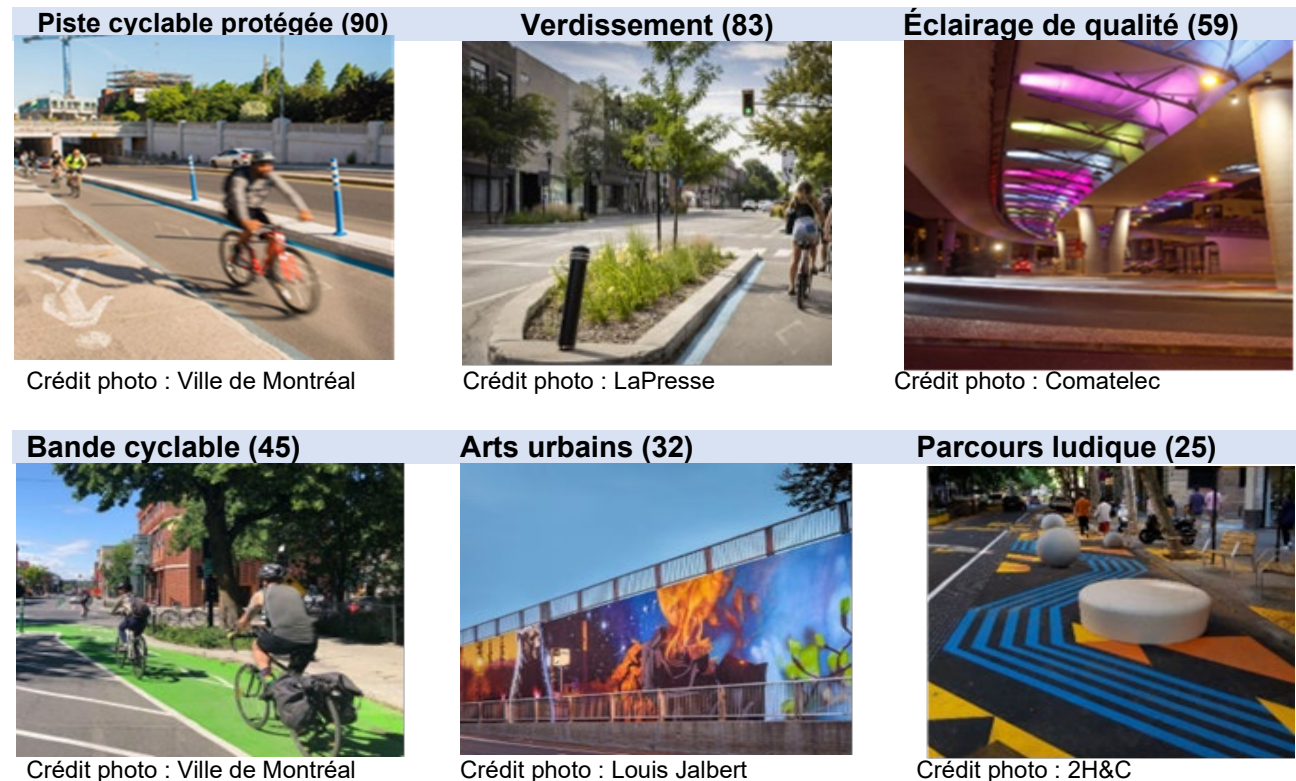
Piste cyclable protégée (90)

Crédit photo : Ville de Montréal

Verdissement (83)

Crédit photo : LaPresse

Éclairage de qualité (59)

Crédit photo : Comatelec

Bande cyclable (45)

Crédit photo : Ville de Montréal

Arts urbains (32)

Crédit photo : Louis Jalbert

Parcours ludique (25)

Crédit photo : 2H&C